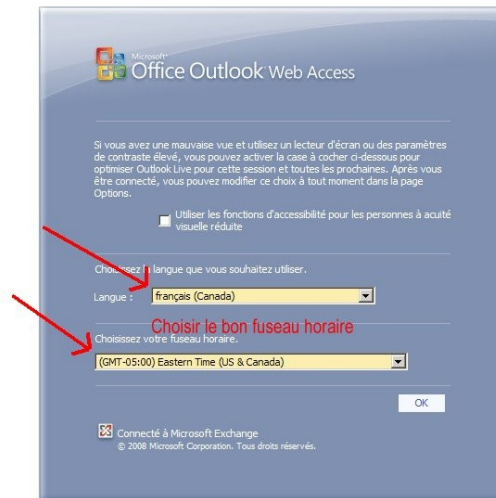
Microsoft
Office Outlook Web Access

Si vous avez une mauvaise vue et utilisez un lecteur d'écran ou des paramètres de contraste élevé, vous pouvez activer la case à cocher ci-dessous pour optimiser Outlook Live pour cette session et toutes les prochaines. Après vous être connecté, vous pouvez modifier ce choix à tout moment dans la page Options.

Utiliser les fonctions d'accessibilité pour les personnes à acuité visuelle réduite

Choisissez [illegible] langue que vous souhaitez utiliser.

Langue : français (Canada)

Choisir le bon fuseau horaire

Choisissez votre fuseau horaire.

(GMT-05:00) Eastern Time (US & Canada)

OK

Connecté à Microsoft Exchange
© 2008 Microsoft Corporation. Tous droits réservés.